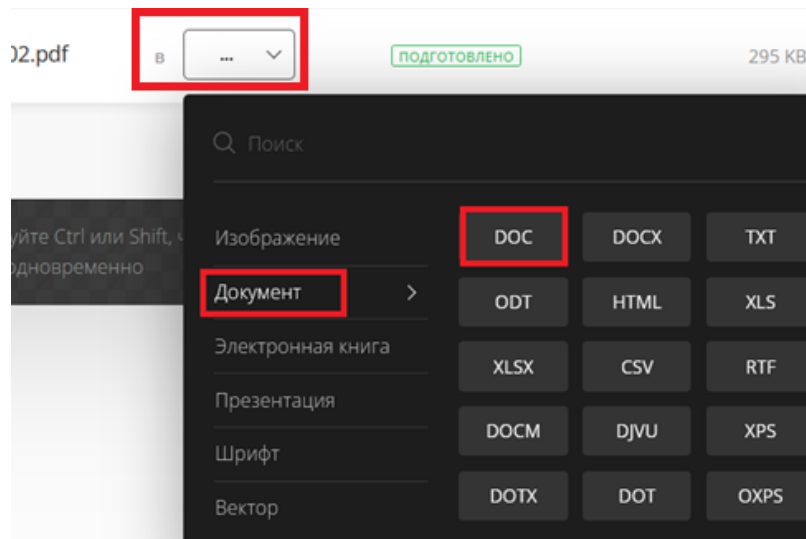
)2.pdf в ... подготовлено 295 KB

Поиск

уйте Ctrl или Shift, ч
одновременно

Изображение
Документ >
Электронная книга
Презентация
Шрифт
Вектор

| DOC | DOCX | TXT |
|---|---|---|
| ODT | HTML | XLS |
| XLSX | CSV | RTF |
| DOCM | DJVU | XPS |
| DOTX | DOT | OXPS |